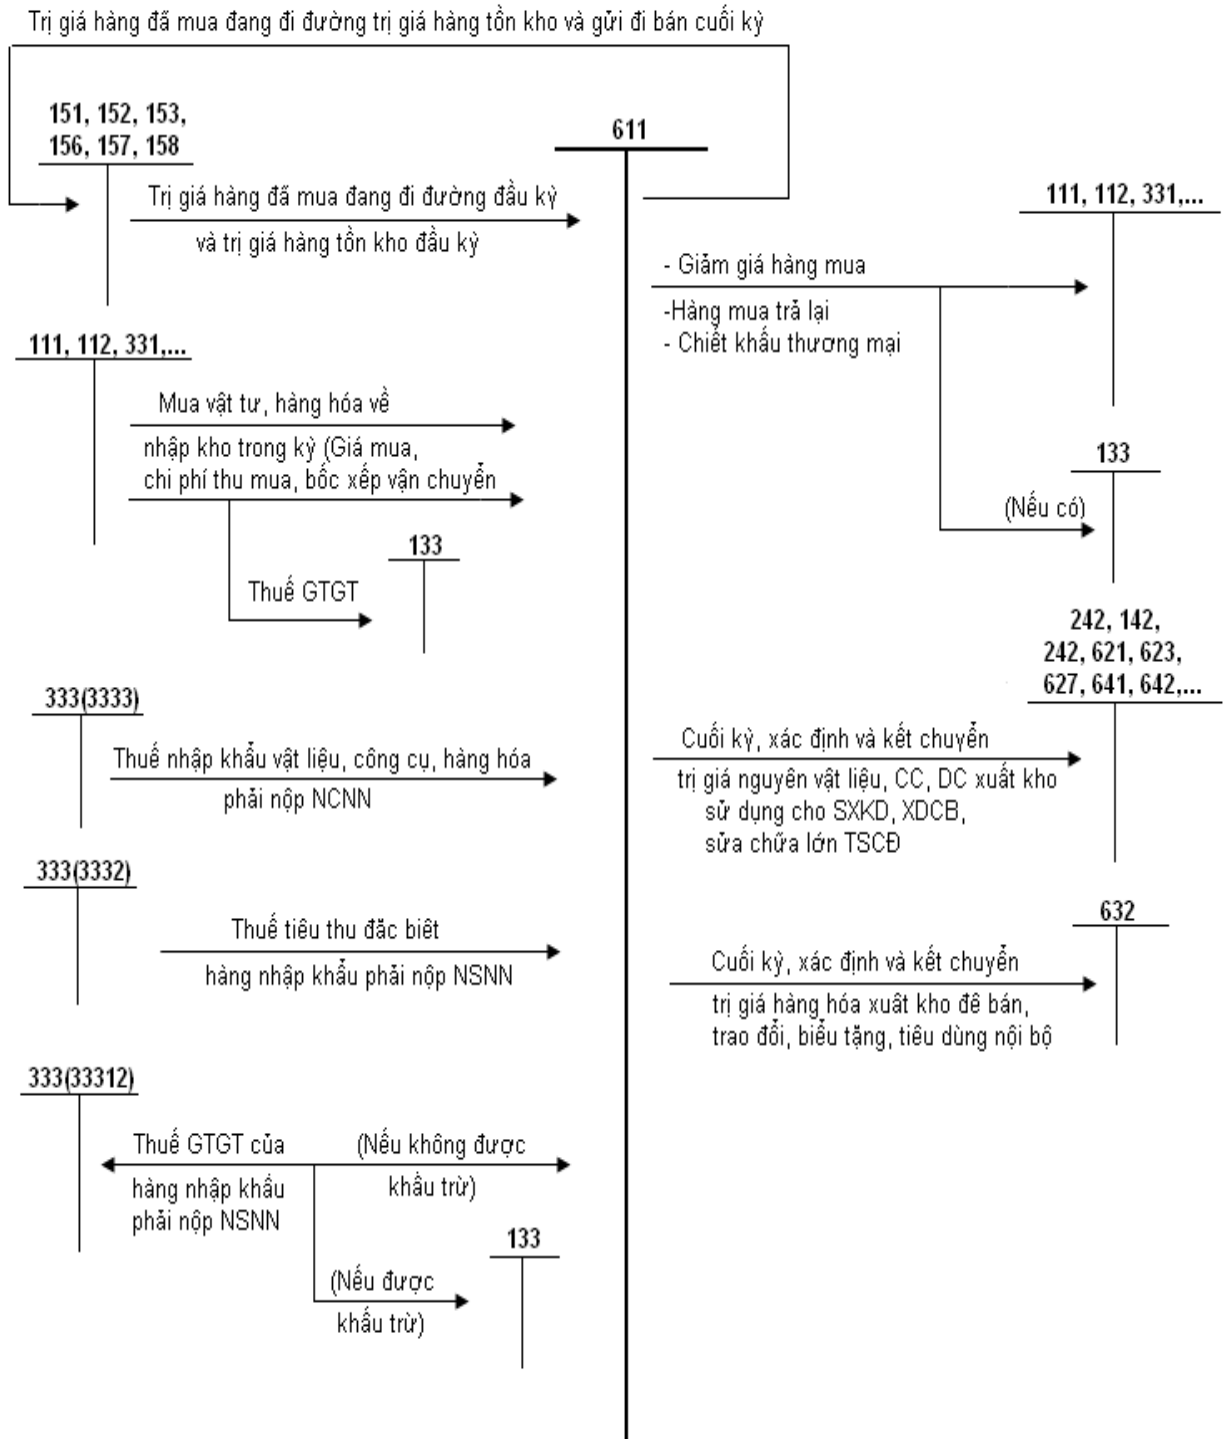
Trị giá hàng đã mua đang đi đường trị giá hàng tồn kho và gửi đi bán cuối kỳ

151, 152, 153, 156, 157, 158

611

Trị giá hàng đã mua đang đi đường đầu kỳ

và trị giá hàng tồn kho đầu kỳ

111, 112, 331,...

- Giảm giá hàng mua

-Hàng mua trả lại

- Chiết khấu thương mại

111, 112, 331,...

Mua vật tư, hàng hóa về

nhập kho trong kỳ (Giá mua, chi phí thu mua, bốc xếp vận chuyển

133

(Nếu có)

133

Thuế GTGT

242, 142, 242, 621, 623, 627, 641, 642,...

333(3333)

Thuế nhập khẩu vật liệu, công cụ, hàng hóa

phải nộp NCNN

Cuối kỳ, xác định và kết chuyển

trị giá nguyên vật liệu, CC, DC xuất kho sử dụng cho SXKD, XDCB, sửa chữa lớn TSCĐ

333(3332)

Thuế tiêu thu đặc biêt

hàng nhập khẩu phải nộp NSNN

632

Cuối kỳ, xác định và kết chuyển

trị giá hàng hóa xuất kho để bán, trao đổi, biếu tặng, tiêu dùng nội bộ

333(33312)

Thuế GTGT của

hàng nhập khẩu phải nộp NSNN

(Nếu không được khấu trừ)

133

(Nếu được khấu trừ)